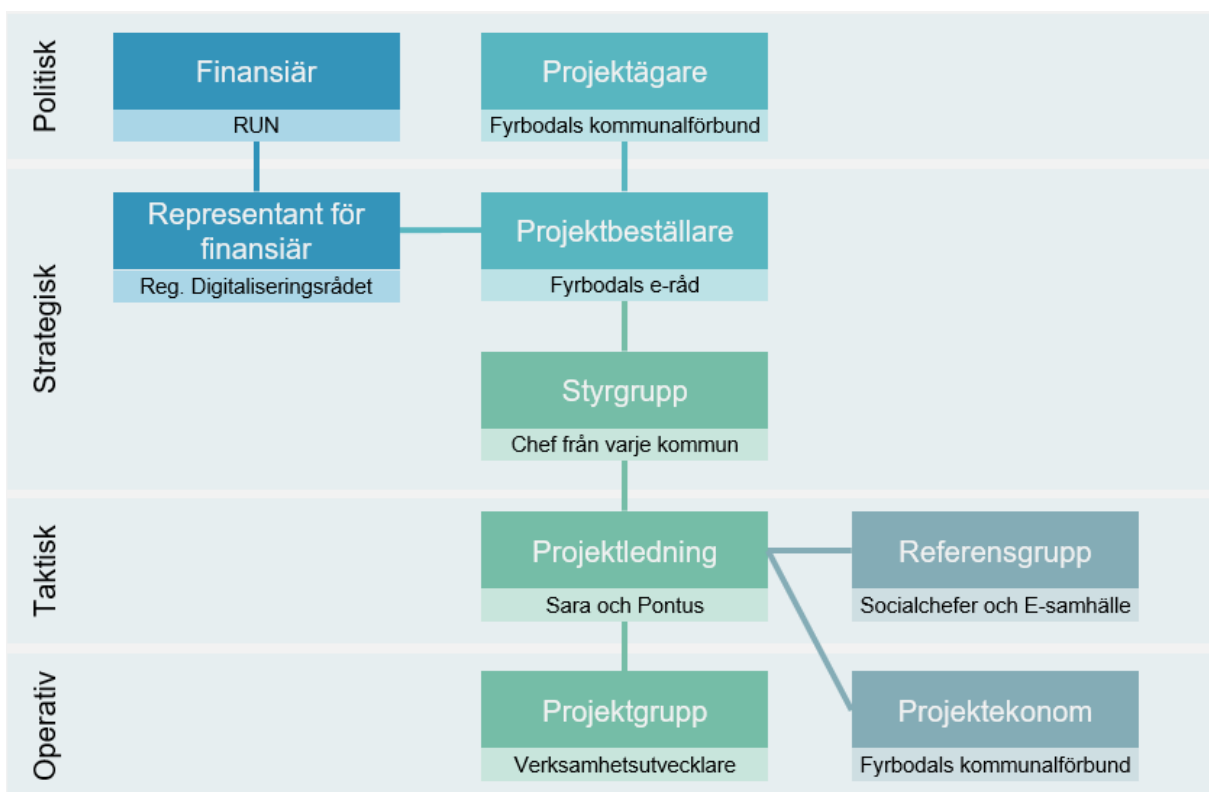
Politisk

Finansiär
RUN

Projektägare
Fyrbodals kommunalförbund

Strategisk

Representant för finansiär
Reg. Digitaliseringsrådet

Projektbeställare
Fyrbodals e-råd

Styrgrupp
Chef från varje kommun

Taktisk

Projektledning
Sara och Pontus

Referensgrupp
Socialchefer och E-samhälle

Operativ

Projektgrupp
Verksamhetsutvecklare

Projektekonom
Fyrbodals kommunalförbund